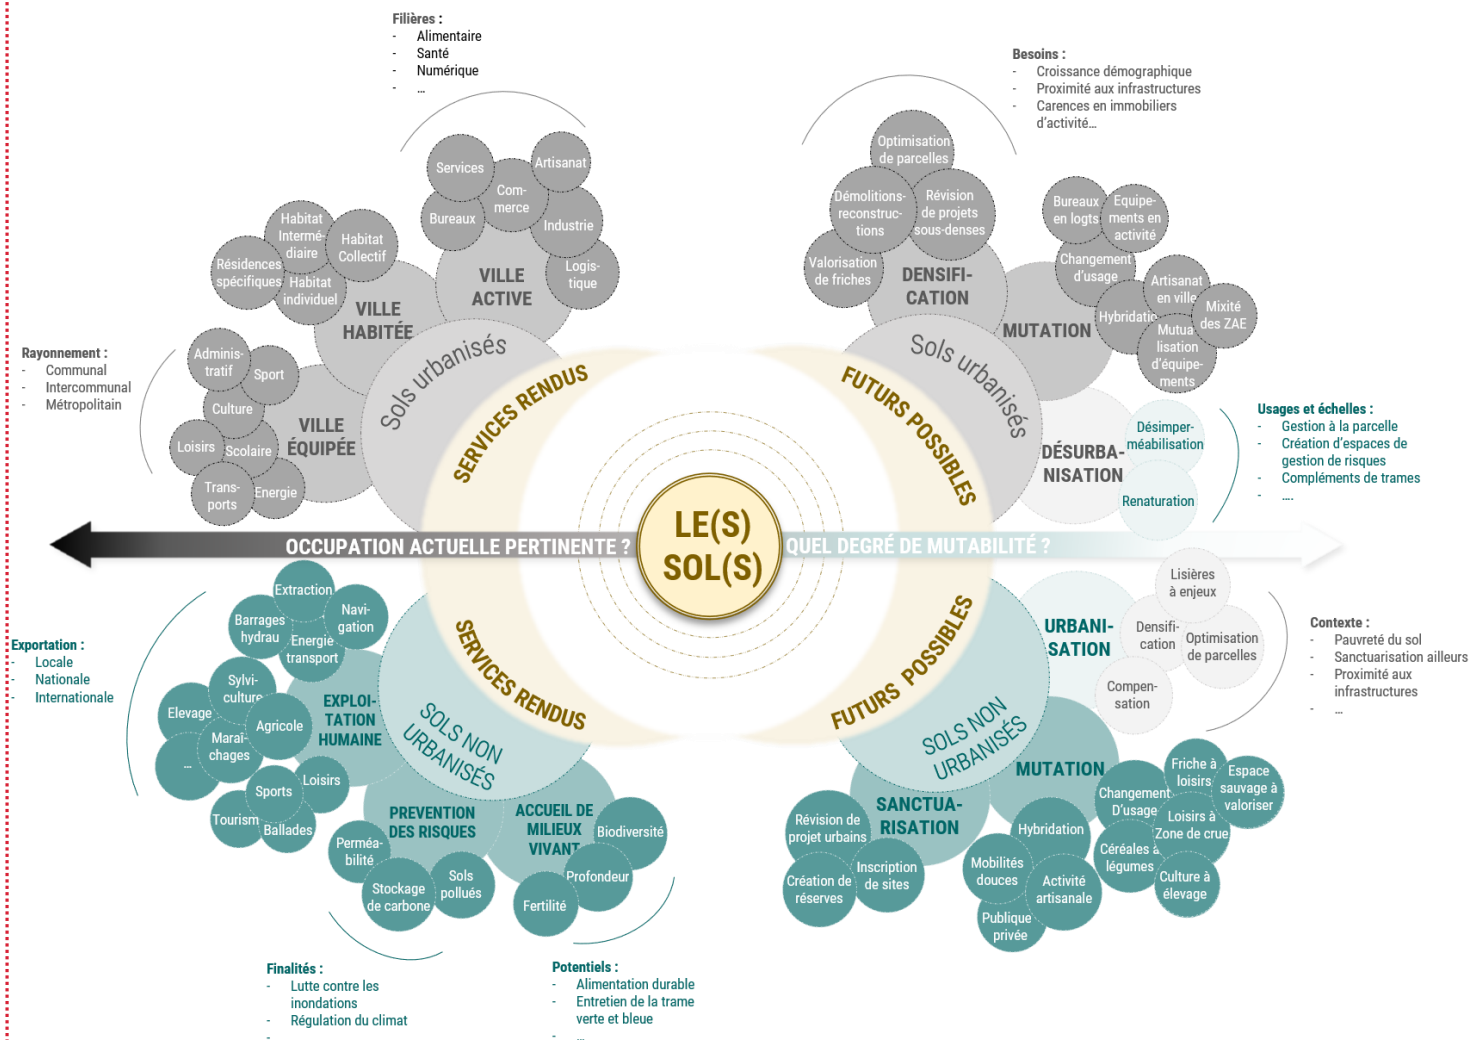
Filières :
- Alimentaire
- Santé
- Numérique
- …

Besoins :
- Croissance démographique
- Proximité aux infrastructures
- Carences en immobiliers d'activité…

Services
Artisanat
Com-merce
Bureaux
Industrie
Logis-tique
VILLE ACTIVE
Habitat Intermé-diaire
Habitat Collectif
Résidences spécifiques
Habitat individuel
VILLE HABITÉE

Optimisation de parcelles
Démolitions-reconstruc-tions
Révision de projets sous-denses
Valorisation de friches
DENSIFI-CATION
Bureaux en logts
Equipe-ments en activité
Changement d'usage
Artisanat en ville
Mixité des ZAE
Hybridation
Mutua-lisation d'équipe-ments
MUTATION

Rayonnement :
- Communal
- Intercommunal
- Métropolitain

Adminis-tratif
Sport
Culture
VILLE ÉQUIPÉE
Loisirs
Scolaire
Trans-ports
Energie

Sols urbanisés
SERVICES RENDUS
FUTURS POSSIBLES
Sols urbanisés

Désimper-méabilisation
DÉSURBA-NISATION
Renaturation

Usages et échelles :
- Gestion à la parcelle
- Création d'espaces de gestion de risques
- Compléments de trames
- ….

OCCUPATION ACTUELLE PERTINENTE ?
LE(S) SOL(S)
QUEL DEGRÉ DE MUTABILITÉ ?

Extraction
Barrages hydrau
Navi-gation
Energie transport
Sylvi-culture
Elevage
Agricole
EXPLOI-TATION HUMAINE
Marai-chages
…
Loisirs
Sports
Tourism
Ballades

Exportation :
- Locale
- Nationale
- Internationale

SERVICES RENDUS
SOLS NON URBANISÉS
FUTURS POSSIBLES
SOLS NON URBANISÉS

Lisières à enjeux
URBANI-SATION
Densifi-cation
Optimisation de parcelles
Compen-sation

Contexte :
- Pauvreté du sol
- Sanctuarisation ailleurs
- Proximité aux infrastructures
- …

PREVENTION DES RISQUES
ACCUEIL DE MILIEUX VIVANT
Biodiversité
Perméa-bilité
Profondeur
Stockage de carbone
Sols pollués
Fertilité

MUTATION
Friche à loisirs
Espace sauvage à valoriser
Changement D'usage
Loisirs à Zone de crue
Révision de projet urbains
SANCTUA-RISATION
Hybridation
Céréales à légumes
Inscription de sites
Création de réserves
Mobilités douces
Activité artisanale
Culture à élevage
Publique privée

Finalités :
- Lutte contre les inondations
- Régulation du climat
- …

Potentiels :
- Alimentation durable
- Entretien de la trame verte et bleue
- …